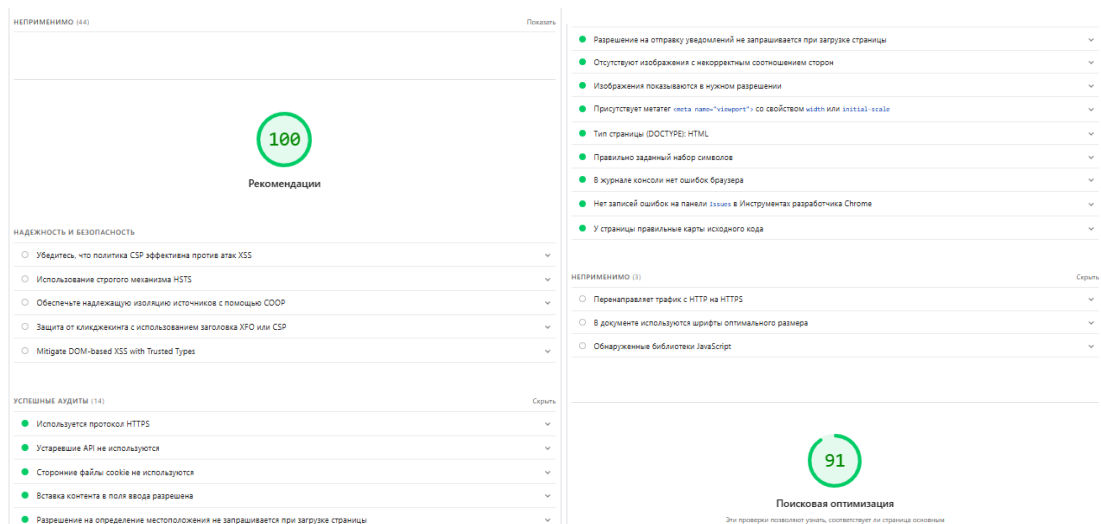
НЕПРИМЕНИМО (44)

Показать

100

Рекомендации

НАДЕЖНОСТЬ И БЕЗОПАСНОСТЬ

Убедитесь, что политика CSP эффективна против атак XSS

Использование строгого механизма HSTS

Обеспечьте надлежащую изоляцию источников с помощью COOP

Защита от кликджекинга с использованием заголовка XFO или CSP

Mitigate DOM-based XSS with Trusted Types

УСПЕШНЫЕ АУДИТЫ (14)

Скрыть

Используется протокол HTTPS

Устаревшие API не используются

Сторонние файлы cookie не используются

Вставка контента в поля ввода разрешена

Разрешение на определение местоположения не запрашивается при загрузке страницы

Разрешение на отправку уведомлений не запрашивается при загрузке страницы

Отсутствуют изображения с некорректным соотношением сторон

Изображения показываются в нужном разрешении

Присутствует метатег <meta name="viewport"> со свойством width или initial-scale

Тип страницы (DOCTYPE): HTML

Правильно заданный набор символов

В журнале консоли нет ошибок браузера

Нет записей ошибок на панели Issues в Инструментах разработчика Chrome

У страницы правильные карты исходного кода

НЕПРИМЕНИМО (3)

Скрыть

Перенаправляет трафик с HTTP на HTTPS

В документе используются шрифты оптимального размера

Обнаруженные библиотеки JavaScript

91

Поисковая оптимизация

Эти проверки позволяют узнать, соответствует ли страница основным